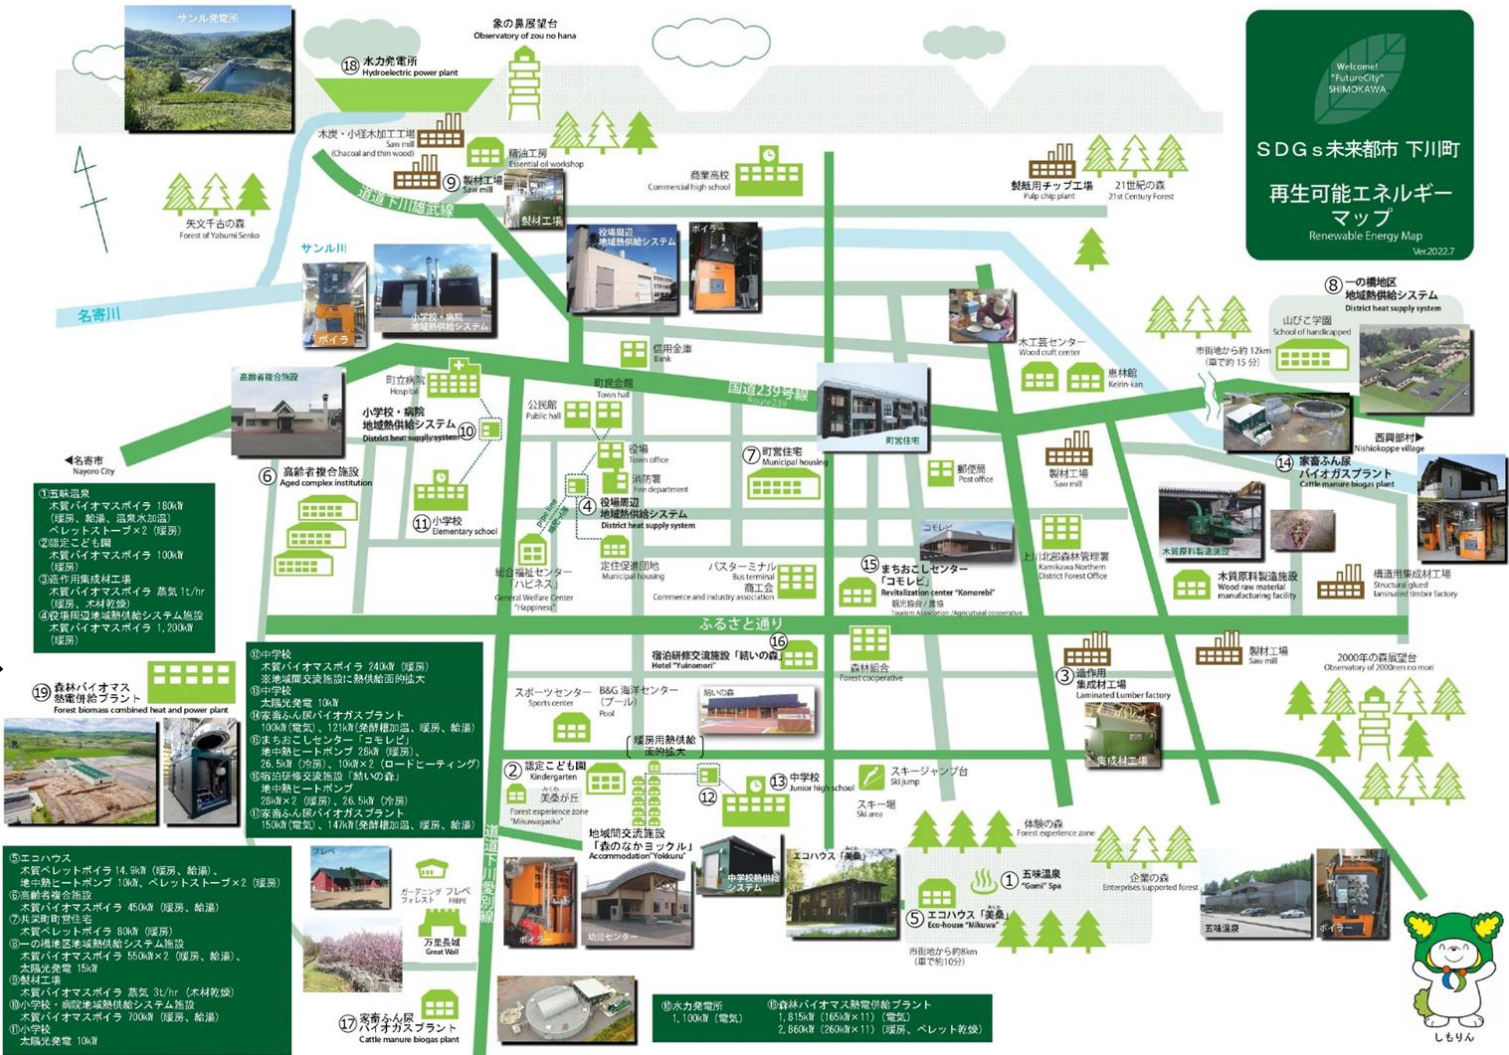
サンル発電所

⑱ 水力発電所
Hydroelectric power plant

象の鼻展望台
Observatory of zou no hana

Welcome! "FutureCity" SHIMOKAWA

SDGs未来都市 下川町

再生可能エネルギーマップ
Renewable Energy Map
Ver.2022.7

木炭・小径木加工工場
Saw mill
(Chacoal and thin wood)

精油工房
Essential oil workshop

⑨ 製材工場
Saw mill

製材工場

商業高校
Commercial high school

製紙用チップ工場
Pulp chip plant

21世紀の森
21st Century Forest

矢文千古の森
Forest of Yabumi Senko

道道下川雄武線

役場周辺地域熱供給システム

ボイラー

サンル川

名寄川

ボイラー

小学校・病院地域熱供給システム

⑧ 一の橋地区地域熱供給システム
District heat supply system

山びこ学園
School of handicapped

市街地から約12km (車で約15分)

木工芸センター
Wood craft center

恵林館
Keirin-kan

信用金庫
Bank

高齢者複合施設

町立病院
Hospital

町民会館
Town hall

国道239号線
Route239

公民館
Public hall

小学校・病院地域熱供給システム
District heat supply system ⑩

町営住宅

西興部村▶
Nishiokoppe village

◀名寄市
Nayoro City

役場
Town office

消防署
Fire department

⑦ 町営住宅
Municipal housing

郵便局
Post office

製材工場
Saw mill

⑭ 家畜ふん尿バイオガスプラント
Cattle manure biogas plant

⑥ 高齢者複合施設
Aged complex institution

pipe line 配管工事

④ 役場周辺地域熱供給システム
District heat supply system

⑪ 小学校
Elementary school

コモレビ

上川北部森林管理署
Kamikawa Northern District Forest Office

木質原料製造施設

①五味温泉
木質バイオマスボイラ 180kW
(暖房、給湯、温泉水加温)
ペレットストーブ×2 (暖房)
②認定こども園
木質バイオマスボイラ 100kW
(暖房)
③道作用集成材工場
木質バイオマスボイラ 蒸気 1t/hr
(暖房、木材乾燥)
④役場周辺地域熱供給システム施設
木質バイオマスボイラ 1,200kW
(暖房)

総合福祉センター
ハピネス
General Welfare Center "Happiness"

定住促進団地
Municipal housing

バスターミナル
Bus terminal
商工会
Commerce and industry association

⑮ まちおこしセンター
「コモレビ」
Revitalization center "Komorebi"
観光協会／農協
Tourism Association /Agricultural cooperative

木質原料製造施設
Wood raw material manufacturing facility

構造用集成材工場
Structural glued laminated timber factory

ふるさと通り

⑯

宿泊研修交流施設「結いの森」
Hotel "Yuinomori"

森林組合
Forest cooperative

製材工場
Saw mill

2000年の森展望台
Observatory of 2000nen no mori

⑲ 森林バイオマス熱電併給プラント
Forest biomass combined heat and power plant

⑫中学校
木質バイオマスボイラ 240kW (暖房)
※地域間交流施設に熱供給面的拡大
⑬中学校
太陽光発電 10kW
⑭家畜ふん尿バイオガスプラント
100kW(電気)、121kW(発酵槽加温、暖房、給湯)
⑮まちおこしセンター「コモレビ」
地中熱ヒートポンプ 28kW (暖房)、
26.5kW (冷房)、10kW×2 (ロードヒーティング)
⑯宿泊研修交流施設「結いの森」
地中熱ヒートポンプ
28kW×2 (暖房)、26.5kW (冷房)
⑰家畜ふん尿バイオガスプラント
150kW(電気)、147kW(発酵槽加温、暖房、給湯)

スポーツセンター
Sports center

B&G 海洋センター
(プール)
Pool

結いの森

暖房用熱供給面的拡大

③ 道作用集成材工場
Laminated Lumber factory

集成材工場

② 認定こども園
Kindergarten

美桑が丘
Forest experience zone "Mikuwagaoka"

⑫

⑬ 中学校
Junior high school

スキージャンプ台
Ski jump

スキー場
Ski area

体験の森
Forest experience zone

地域間交流施設
「森のなかヨックル」
Accommodation "Yokkuru"

中学校熱供給システム

エコハウス「美桑」

① 五味温泉
"Goemi" Spa

企業の森
Enterprises supported forest

⑤ エコハウス「美桑」
Eco-house "Mikuwa"

市街地から約8km
(車で約10分)

五味温泉

ボイラー

道道下川愛別線

⑤エコハウス
木質ペレットボイラ 14.9kW (暖房、給湯)、
地中熱ヒートポンプ 10kW、ペレットストーブ×2 (暖房)
⑥高齢者複合施設
木質バイオマスボイラ 450kW (暖房、給湯)
⑦共栄町町営住宅
木質ペレットボイラ 80kW (暖房)
⑧一の橋地区地域熱供給システム施設
木質バイオマスボイラ 550kW×2 (暖房、給湯)、
太陽光発電 15kW
⑨製材工場
木質バイオマスボイラ 蒸気 3t/hr (木材乾燥)
⑩小学校・病院地域熱供給システム施設
木質バイオマスボイラ 700kW (暖房、給湯)
⑪小学校
太陽光発電 10kW

フレペ

ガーデニング フレペ
フォレスト FRIPE

万里長城
Great Wall

ボイラー

幼児センター

⑰ 家畜ふん尿バイオガスプラント
Cattle manure biogas plant

⑱水力発電所
1,100kW (電気)

⑲森林バイオマス熱電併給プラント
1,815kW (165kW×11) (電気)
2,860kW (260kW×11) (暖房、ペレット乾燥)

しもりん